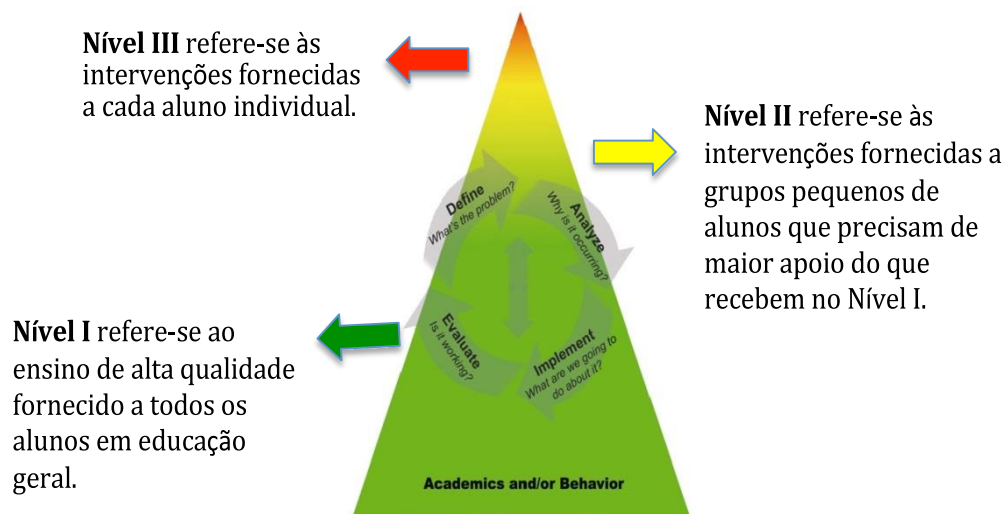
**Nível III** refere-se às intervenções fornecidas a cada aluno individual.

**Nível II** refere-se às intervenções fornecidas a grupos pequenos de alunos que precisam de maior apoio do que recebem no Nível I.

Define
What's the problem?

Analyze
Why is it occurring?

Implement
What are we going to do about it?

Evaluate
Is it working?

**Nível I** refere-se ao ensino de alta qualidade fornecido a todos os alunos em educação geral.

Academics and/or Behavior